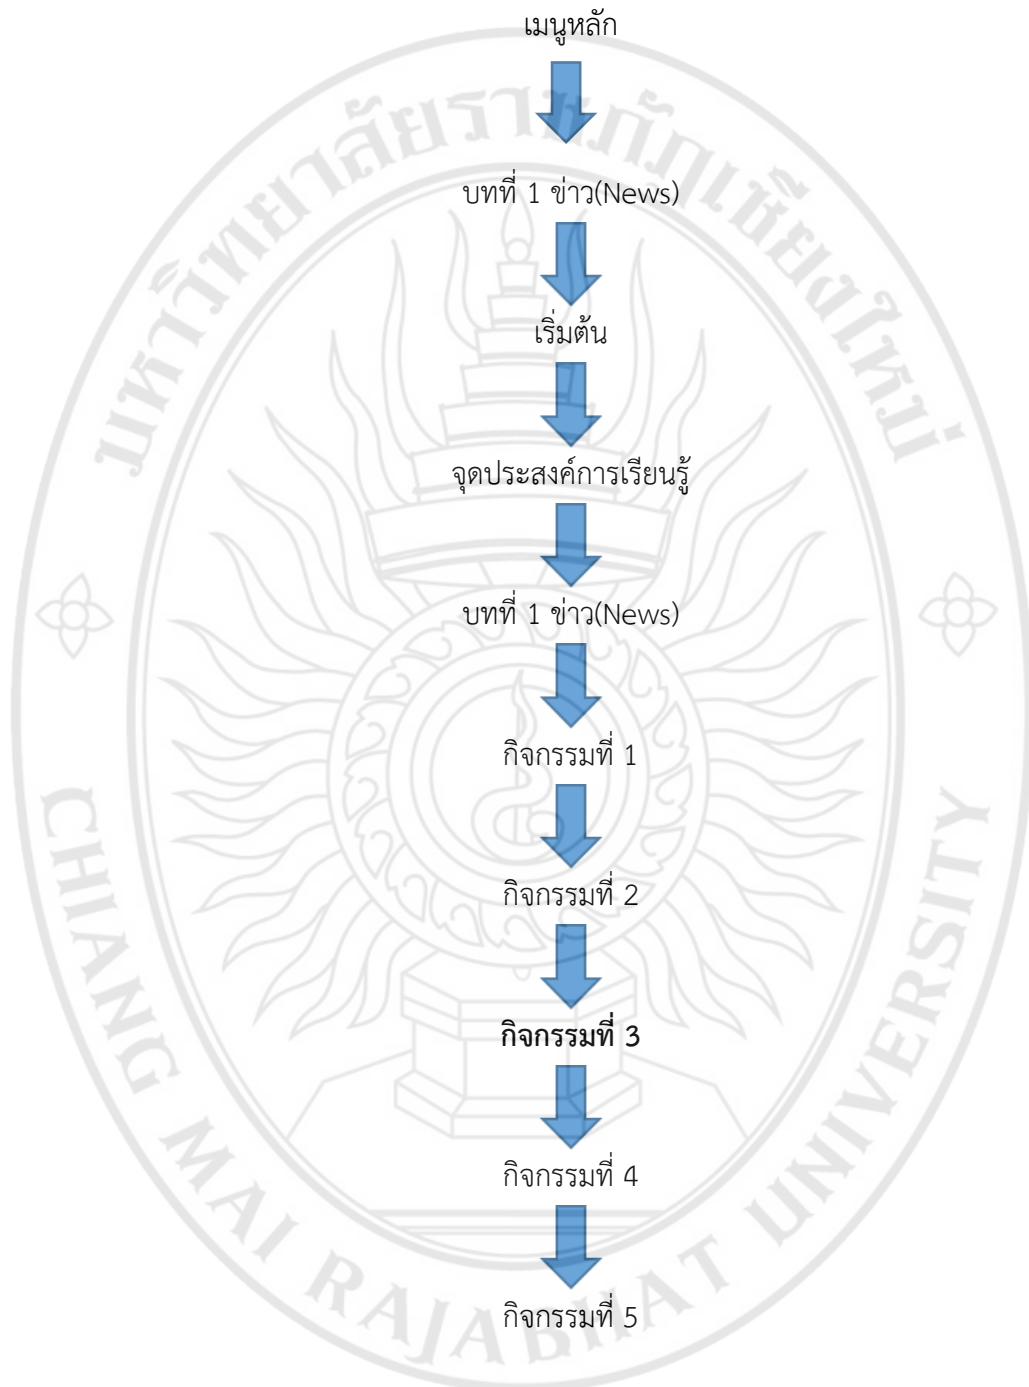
เมนูหลัก

บทที่ 1 ข่าว(News)

เริ่มต้น

จุดประสงค์การเรียนรู้

บทที่ 1 ข่าว(News)

กิจกรรมที่ 1

กิจกรรมที่ 2

**กิจกรรมที่ 3**

กิจกรรมที่ 4

กิจกรรมที่ 5

มหาวิทยาลัยราชภัฏเชียงใหม่
CHIANG MAI RAJABHAT UNIVERSITY